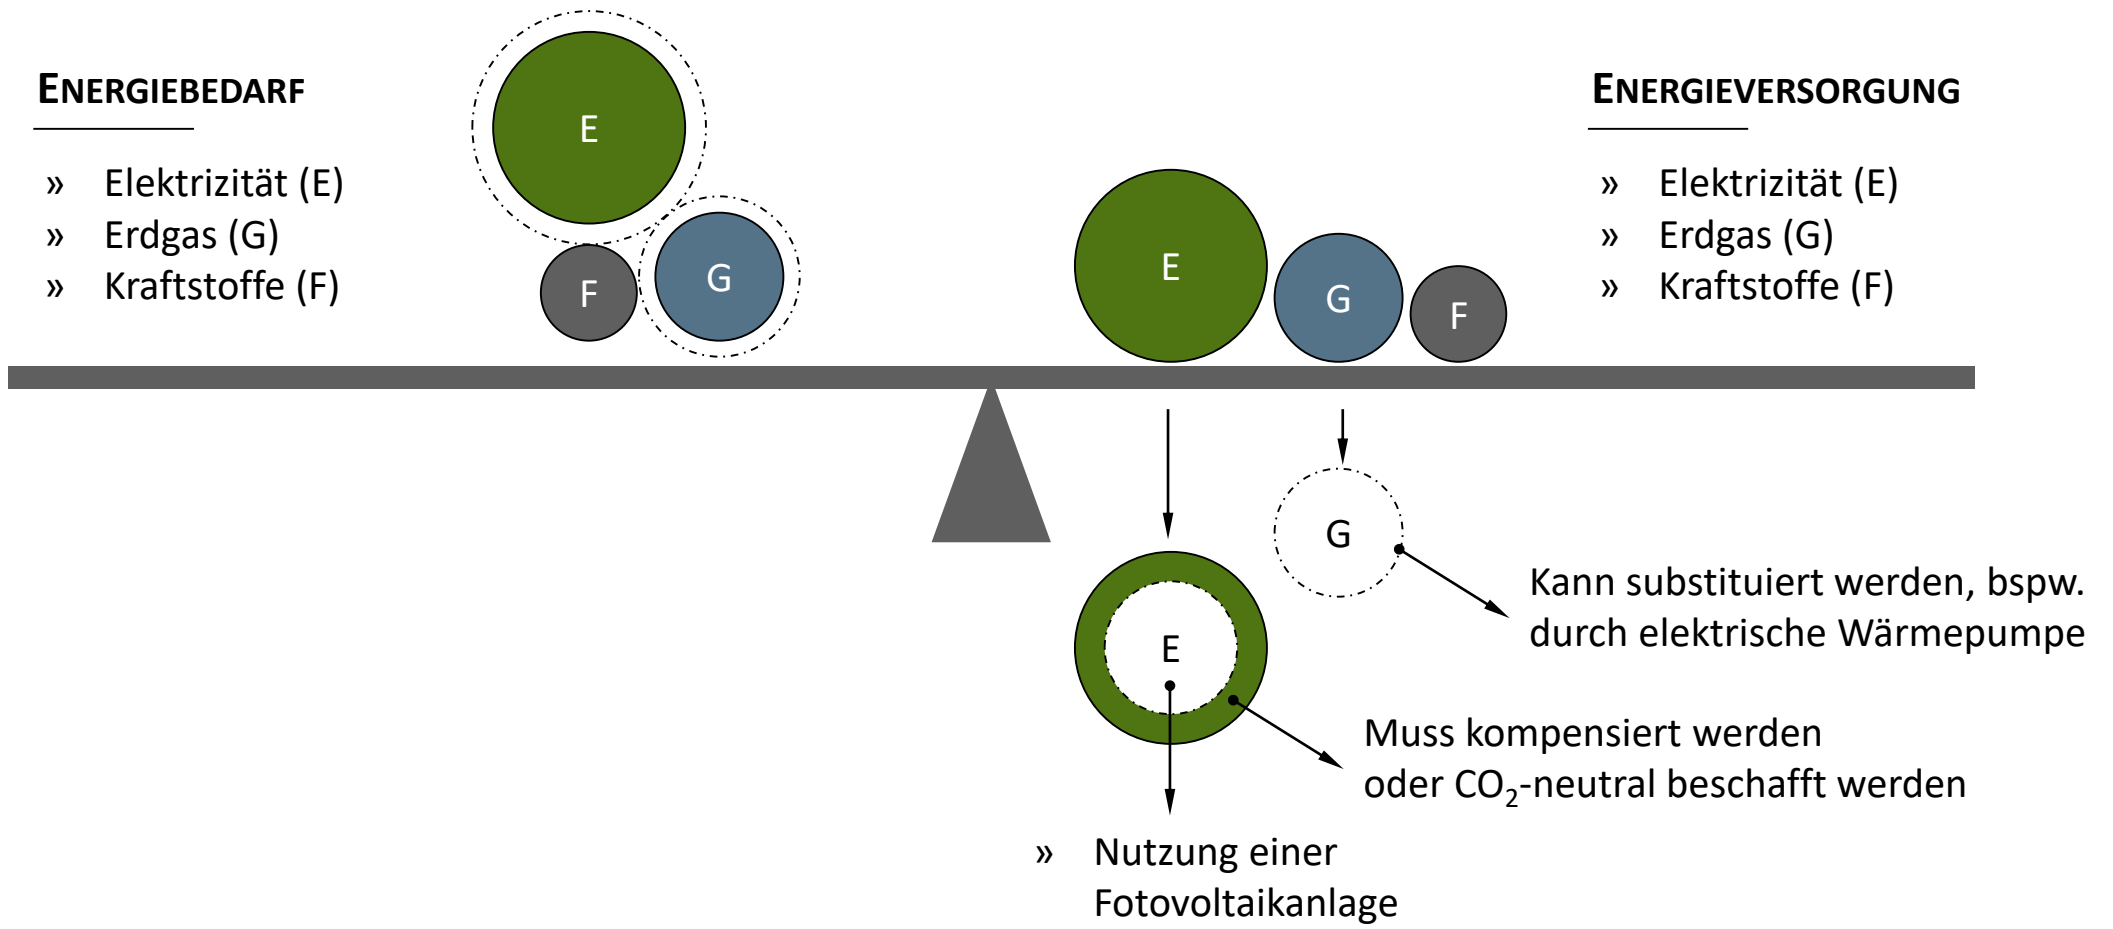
ENERGIEBEDARF

» Elektrizität (E)
» Erdgas (G)
» Kraftstoffe (F)

E
F
G

E
G
F

ENERGIEVERSORGUNG

» Elektrizität (E)
» Erdgas (G)
» Kraftstoffe (F)

G

Kann substituiert werden, bspw. durch elektrische Wärmepumpe

E

Muss kompensiert werden oder $CO_2$-neutral beschafft werden

» Nutzung einer Fotovoltaikanlage